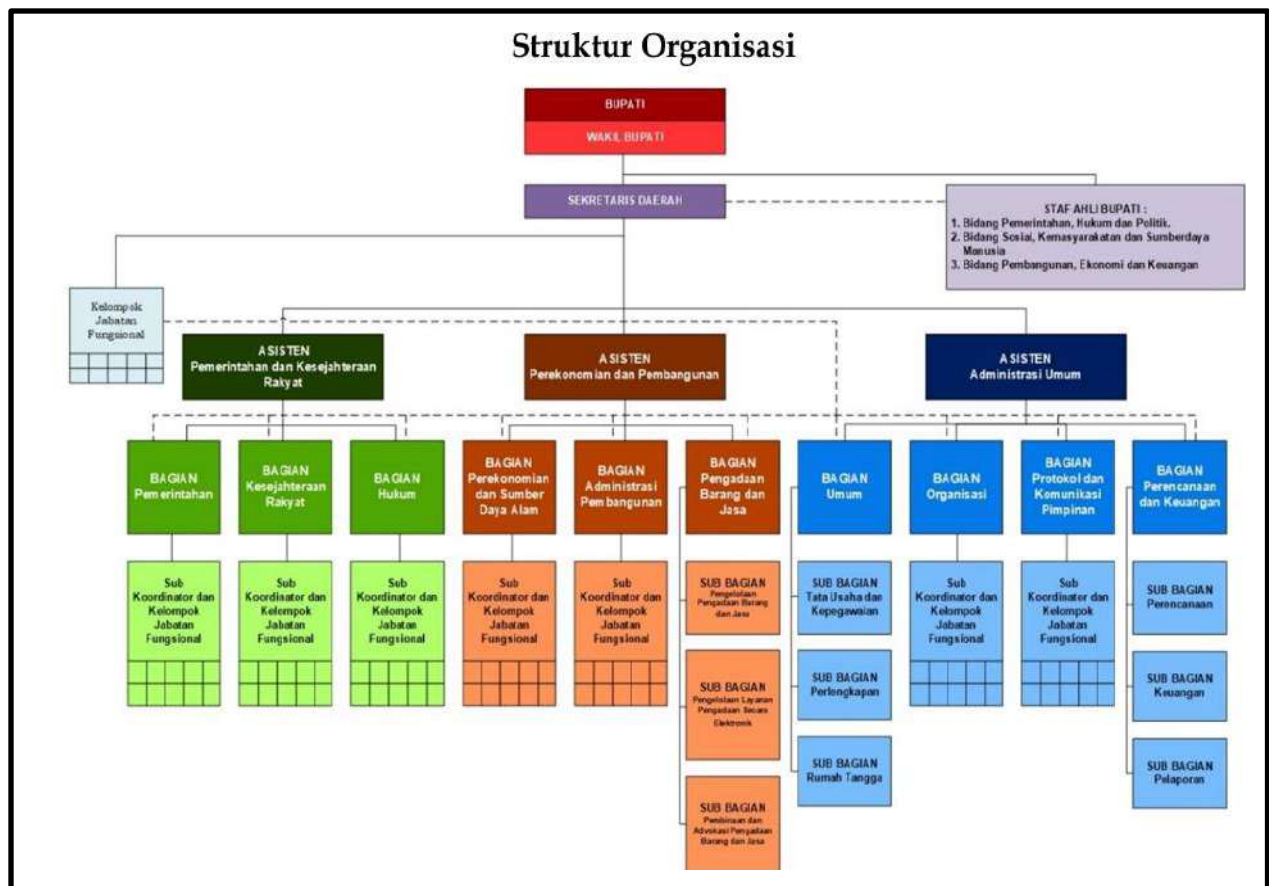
Struktur Organisasi

BUPATI

WAKIL BUPATI

SEKRETARIS DAERAH

STAF AHLI BUPATI :
1. Bidang Pemerintahan, Hukum dan Politik.
2. Bidang Sosial, Kemasyarakatan dan Sumberdaya Manusia
3. Bidang Pembangunan, Ekonomi dan Keuangan

Kelompok Jabatan Fungsional

ASISTEN
Pemerintahan dan Kesejahteraan Rakyat

ASISTEN
Perekonomian dan Pembangunan

ASISTEN
Administrasi Umum

BAGIAN
Pemerintahan

BAGIAN
Kesejahteraan Rakyat

BAGIAN
Hukum

BAGIAN
Perekonomian dan Sumber Daya Alam

BAGIAN
Administrasi Pembangunan

BAGIAN
Pengadaan Barang dan Jasa

BAGIAN
Umum

BAGIAN
Organisasi

BAGIAN
Protokol dan Komunikasi Pimpinan

BAGIAN
Perencanaan dan Keuangan

Sub Koordinator dan Kelompok Jabatan Fungsional

Sub Koordinator dan Kelompok Jabatan Fungsional

Sub Koordinator dan Kelompok Jabatan Fungsional

Sub Koordinator dan Kelompok Jabatan Fungsional

Sub Koordinator dan Kelompok Jabatan Fungsional

SUB BAGIAN
Pengelolaan Pengadaan Barang dan Jasa

SUB BAGIAN
Pengelolaan Layanan Pengadaan Secara Elektronik

SUB BAGIAN
Pembinaan dan Advokasi Pengadaan Barang dan Jasa

SUB BAGIAN
Tata Usaha dan Kepegawaian

SUB BAGIAN
Perlengkapan

SUB BAGIAN
Rumah Tangga

Sub Koordinator dan Kelompok Jabatan Fungsional

Sub Koordinator dan Kelompok Jabatan Fungsional

SUB BAGIAN
Perencanaan

SUB BAGIAN
Keuangan

SUB BAGIAN
Pelaporan